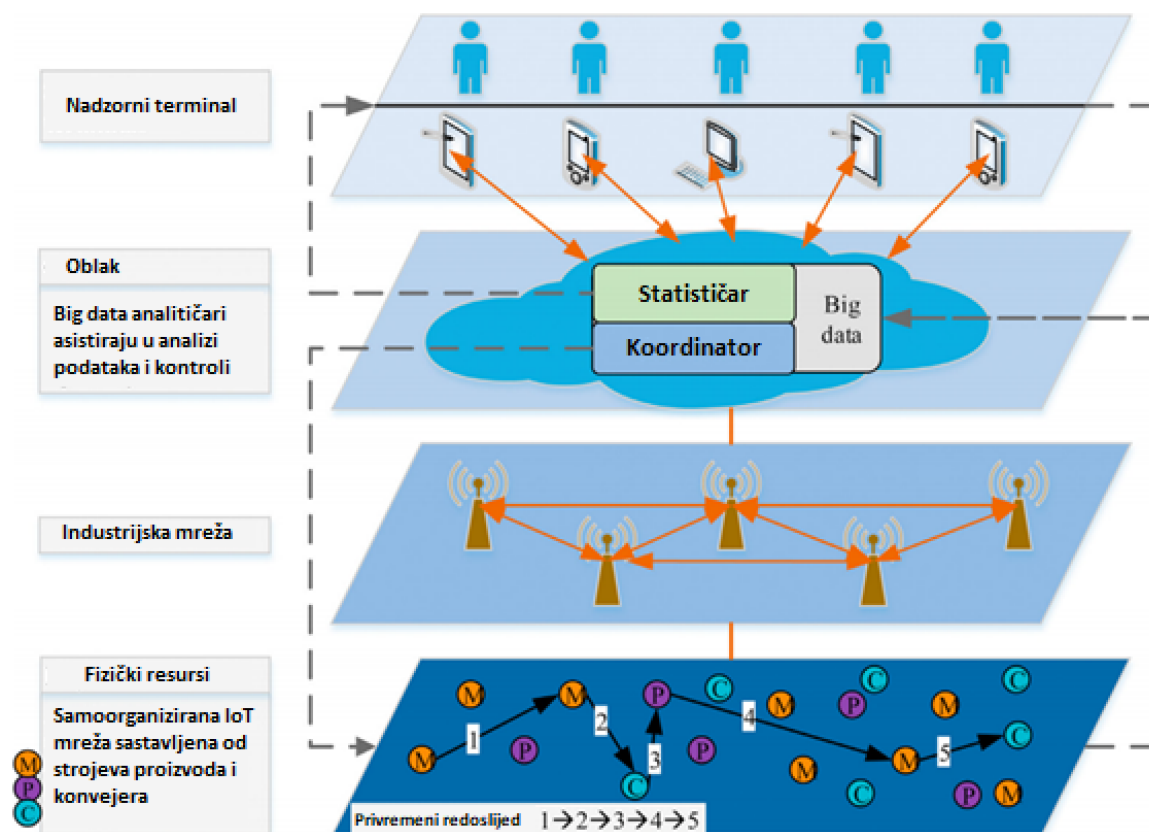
Nadzorni terminal

Oblak

Big data analitičari asistiraju u analizi podataka i kontroli

Statističar

Koordinator

Big data

Industrijska mreža

Fizički resursi

Samoorganizirana IoT mreža sastavljena od strojeva proizvoda i konvejera

M
P
C

M M P C M P C M 1 2 3 4 5 P P C M C M C P M

Privremeni redoslijed $1 \rightarrow 2 \rightarrow 3 \rightarrow 4 \rightarrow 5$